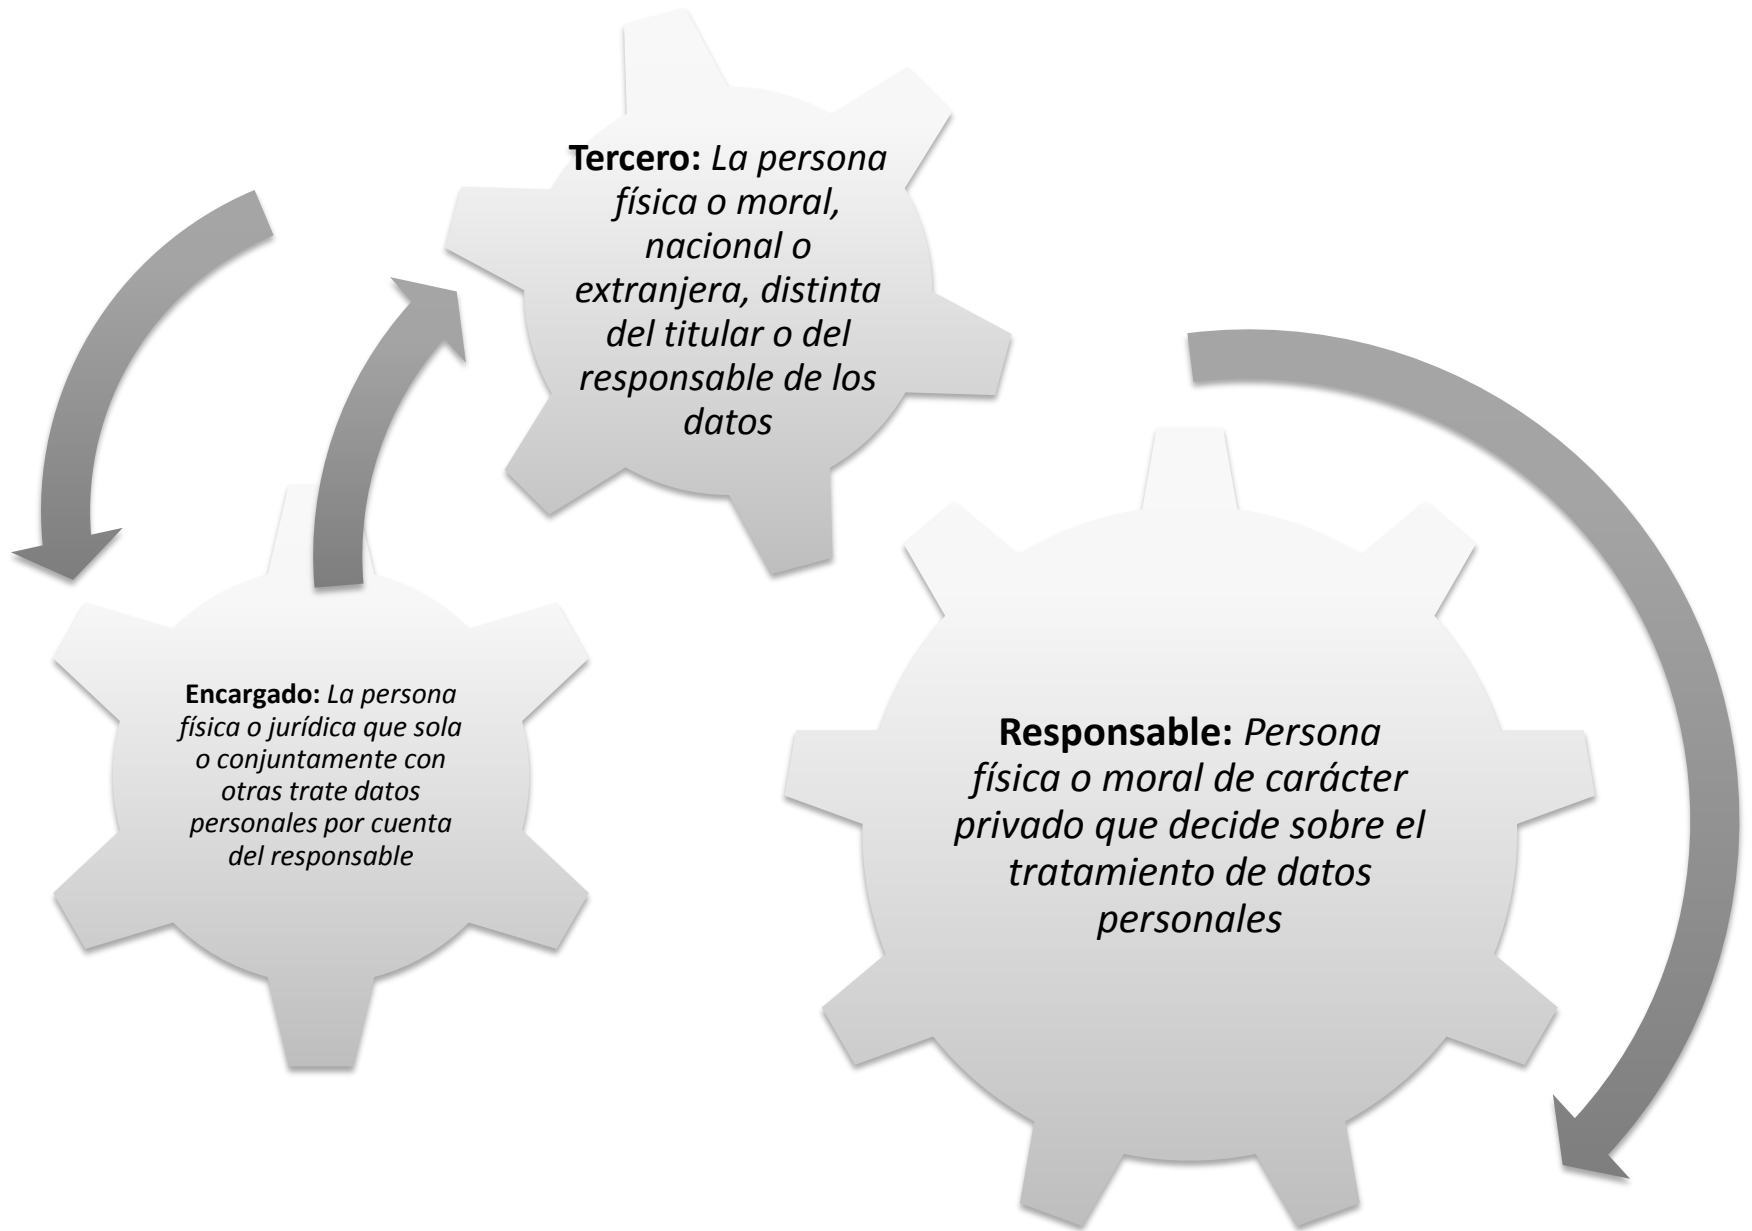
**Tercero:** *La persona física o moral, nacional o extranjera, distinta del titular o del responsable de los datos*

**Encargado:** *La persona física o jurídica que sola o conjuntamente con otras trate datos personales por cuenta del responsable*

**Responsable:** *Persona física o moral de carácter privado que decide sobre el tratamiento de datos personales*